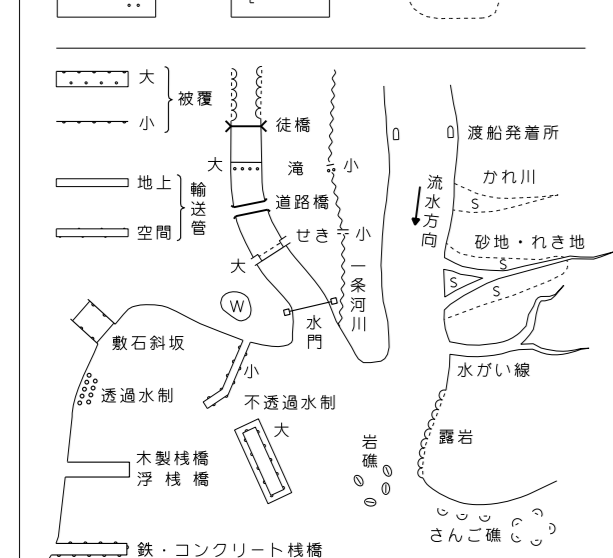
大
被覆
小
地上
輸送管
空間
徒橋
大
滝
小
道路橋
せき
小
大
一条河川
W
水門
敷石斜坂
小
透過水制
不透過水制
大
木製桟橋
浮 桟 橋
鉄・コンクリート桟橋
渡船発着所
流水方向
かれ川
S
砂地・れき地
S
S
水がい線
露岩
岩礁
さんご礁